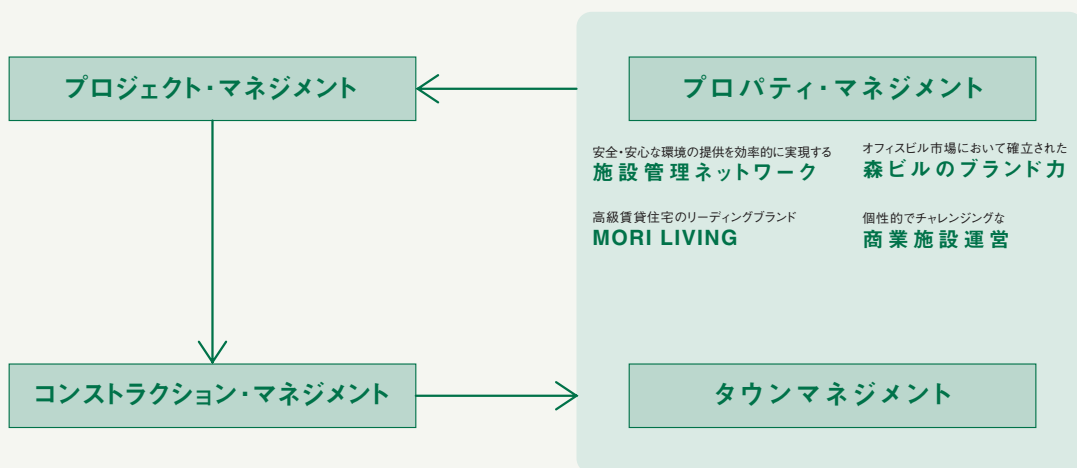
プロジェクト・マネジメント

プロパティ・マネジメント

安全・安心な環境の提供を効率的に実現する
施設管理ネットワーク

オフィスビル市場において確立された
森ビルのブランド力

高級賃貸住宅のリーディングブランド
MORI LIVING

個性的でチャレンジングな
商業施設運営

コンストラクション・マネジメント

タウンマネジメント